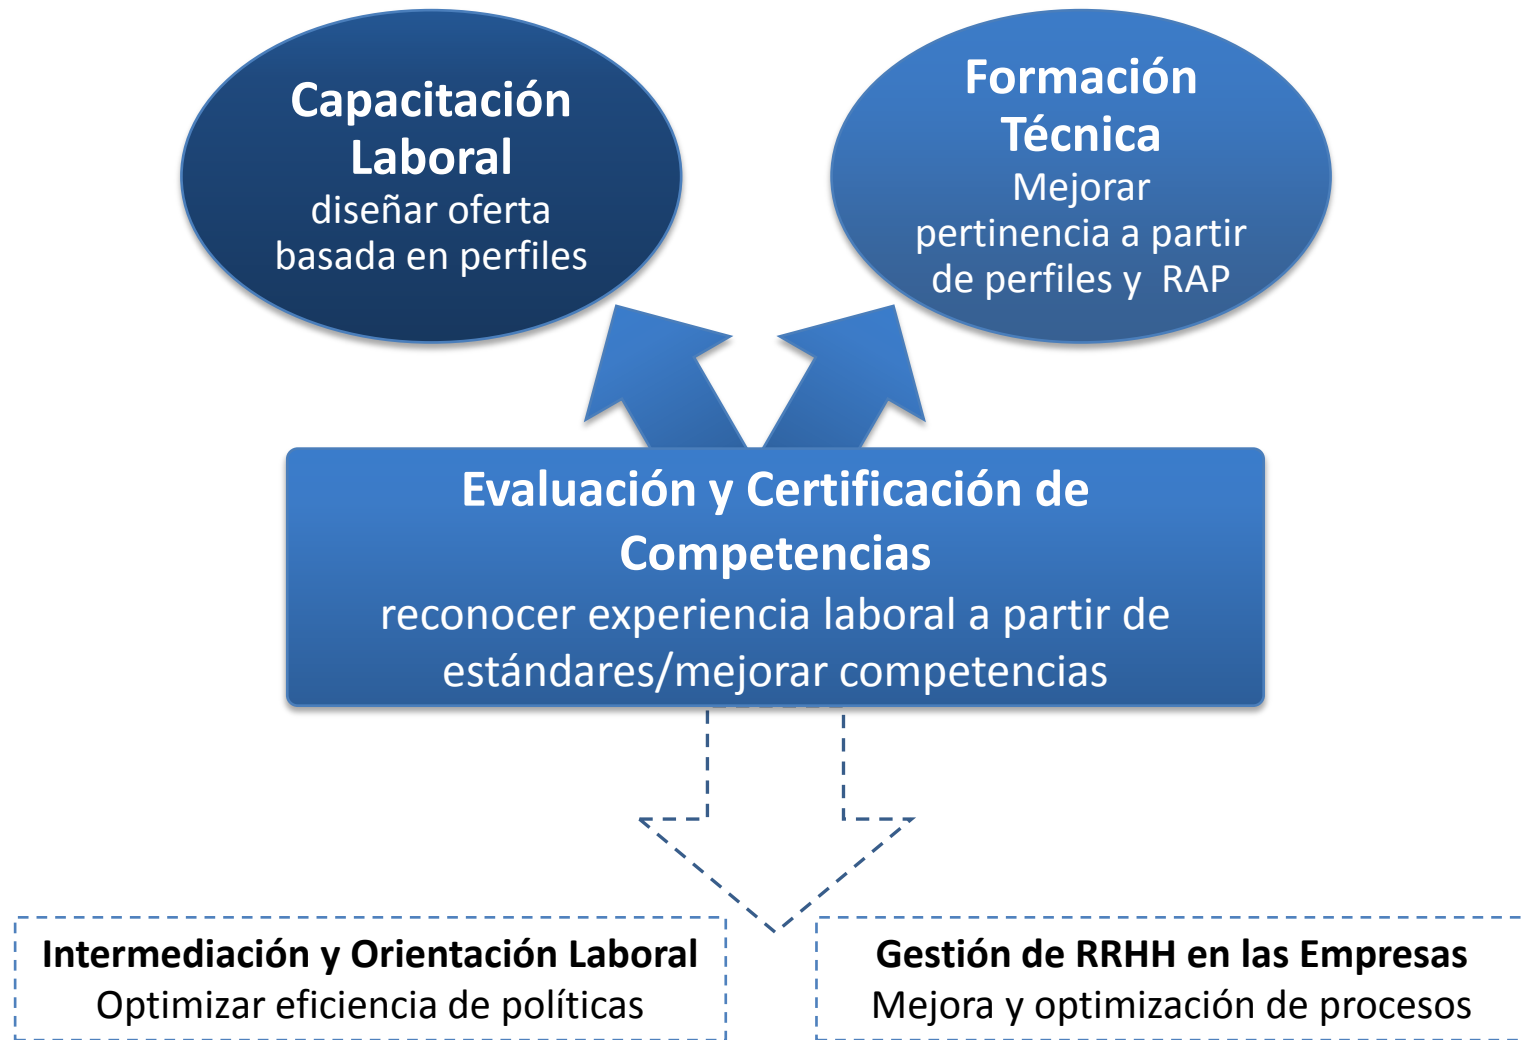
Capacitación Laboral
diseñar oferta basada en perfiles

Formación Técnica
Mejorar pertinencia a partir de perfiles y RAP

Evaluación y Certificación de Competencias
reconocer experiencia laboral a partir de estándares/mejorar competencias

Intermediación y Orientación Laboral
Optimizar eficiencia de políticas

Gestión de RRHH en las Empresas
Mejora y optimización de procesos